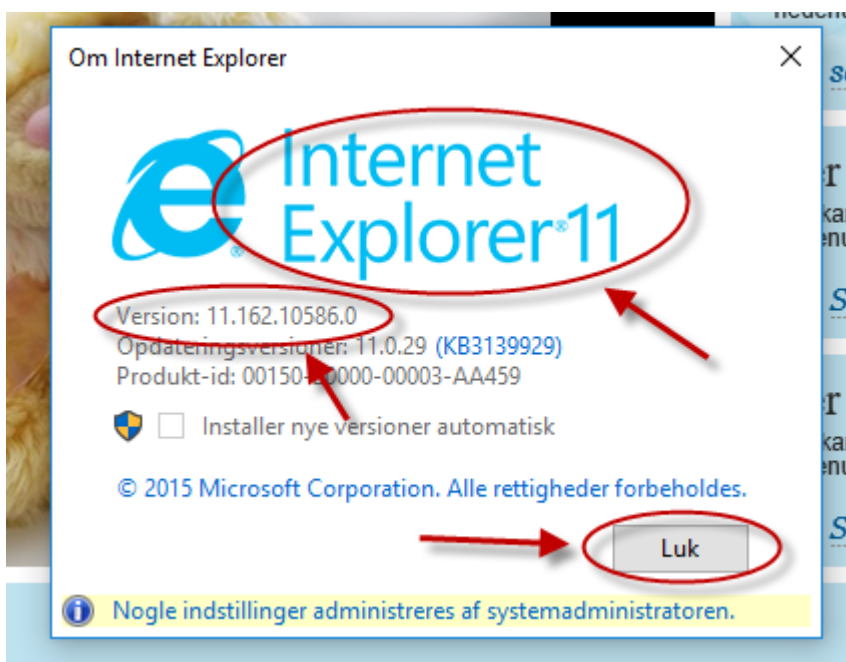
Om Internet Explorer

Internet Explorer 11

Version: 11.162.10586.0
Opdateringsversioner: 11.0.29 (KB3139929)
Produkt-id: 00150-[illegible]0000-00003-AA459

Installer nye versioner automatisk

© 2015 Microsoft Corporation. Alle rettigheder forbeholdes.

Luk

Nogle indstillinger administreres af systemadministratoren.